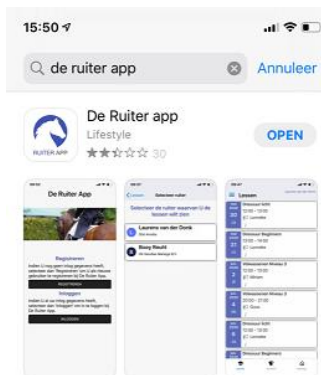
15:50

de ruiter app

Annuleer

RUITER APP

De Ruiter app

Lifestyle

30

OPEN

De Ruiter App

Beginnen

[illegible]

Inloggen

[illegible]

Selecteer ruiter

Selecteer de ruiter waarvan U de lessen wilt zien

Laurens van den Donk

Bissy Reuht

Lessen

Dressuur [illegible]

Dressuur Beginners

Dressuur Beginners

Dressuur Beginners